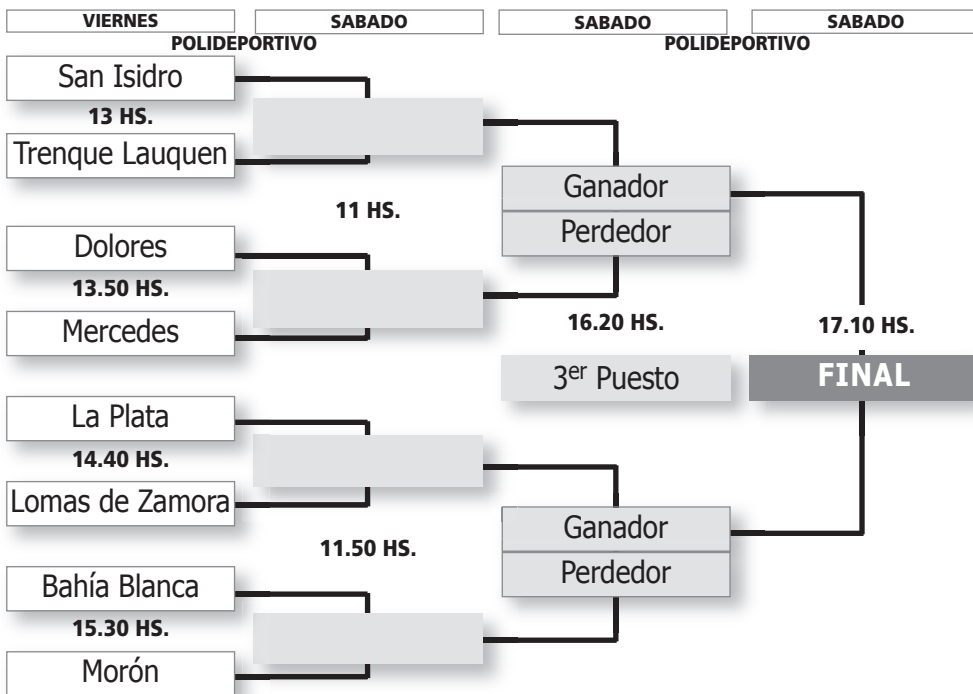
VIERNES | SABADO | SABADO | SABADO

POLIDEPORTIVO

POLIDEPORTIVO

San Isidro

13 HS.

Trenque Lauquen

11 HS.

Dolores

13.50 HS.

Mercedes

Ganador

Perdedor

16.20 HS.

17.10 HS.

3$^{er}$ Puesto

FINAL

La Plata

14.40 HS.

Lomas de Zamora

11.50 HS.

Ganador

Perdedor

Bahía Blanca

15.30 HS.

Morón